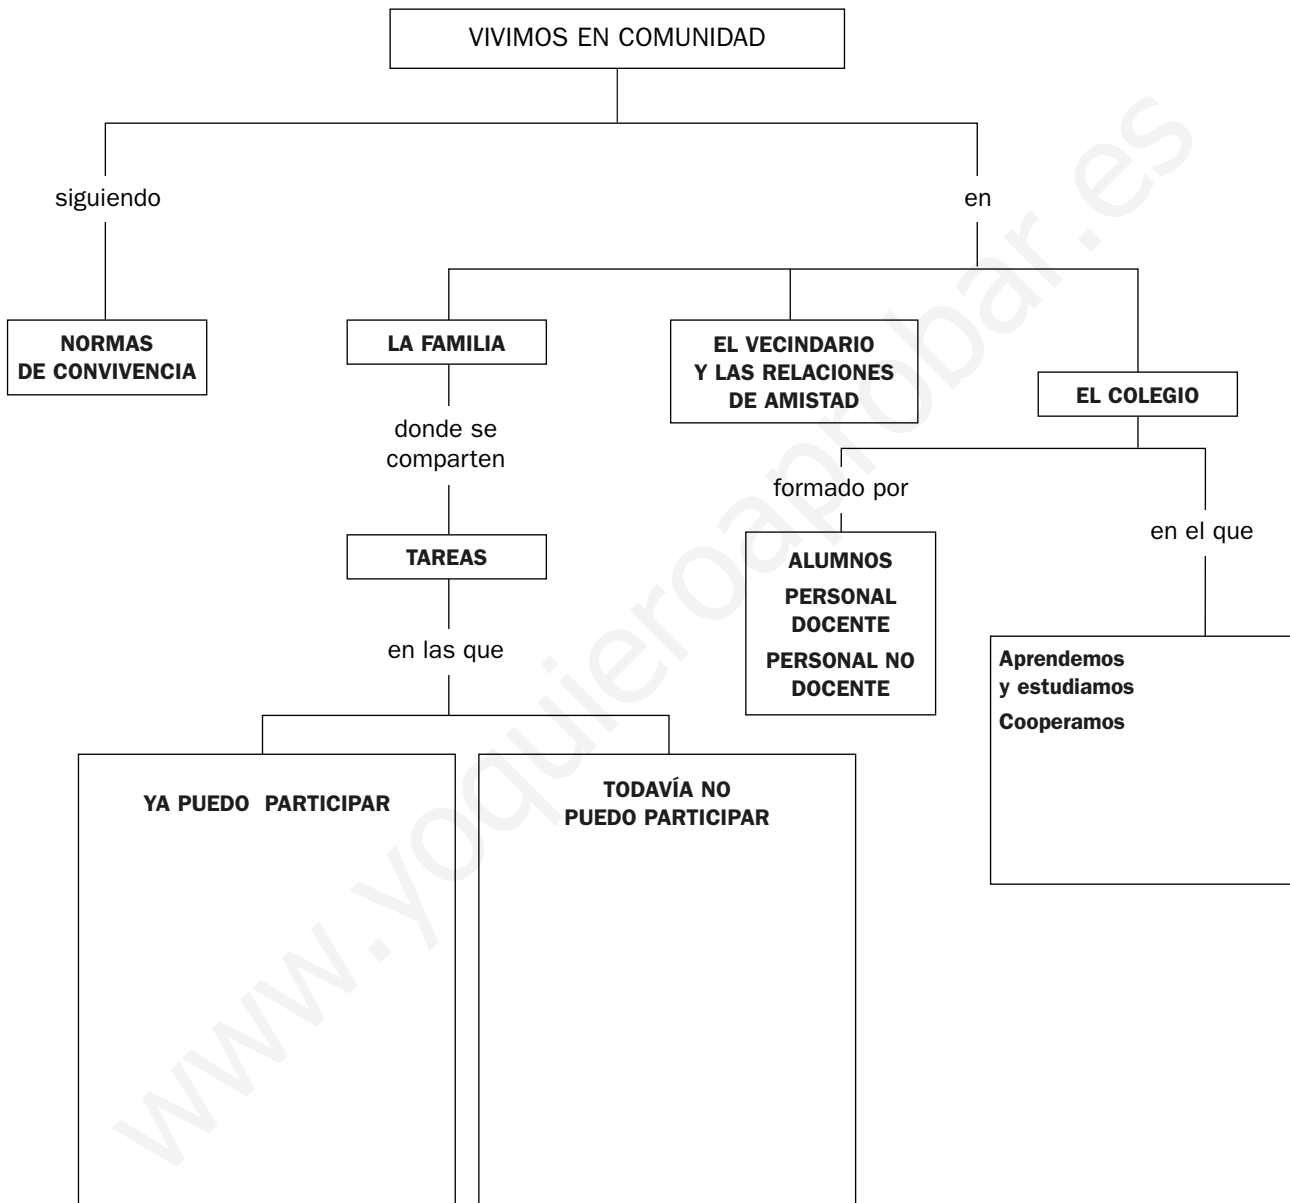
VIVIMOS EN COMUNIDAD

siguiendo

NORMAS DE CONVIVENCIA

en

LA FAMILIA

donde se comparten

TAREAS

en las que

YA PUEDO PARTICIPAR

TODAVÍA NO PUEDO PARTICIPAR

EL VECINDARIO Y LAS RELACIONES DE AMISTAD

EL COLEGIO

formado por

ALUMNOS
PERSONAL DOCENTE
PERSONAL NO DOCENTE

en el que

Aprendemos y estudiamos
Cooperamos

www.yoquieroaprobar.es